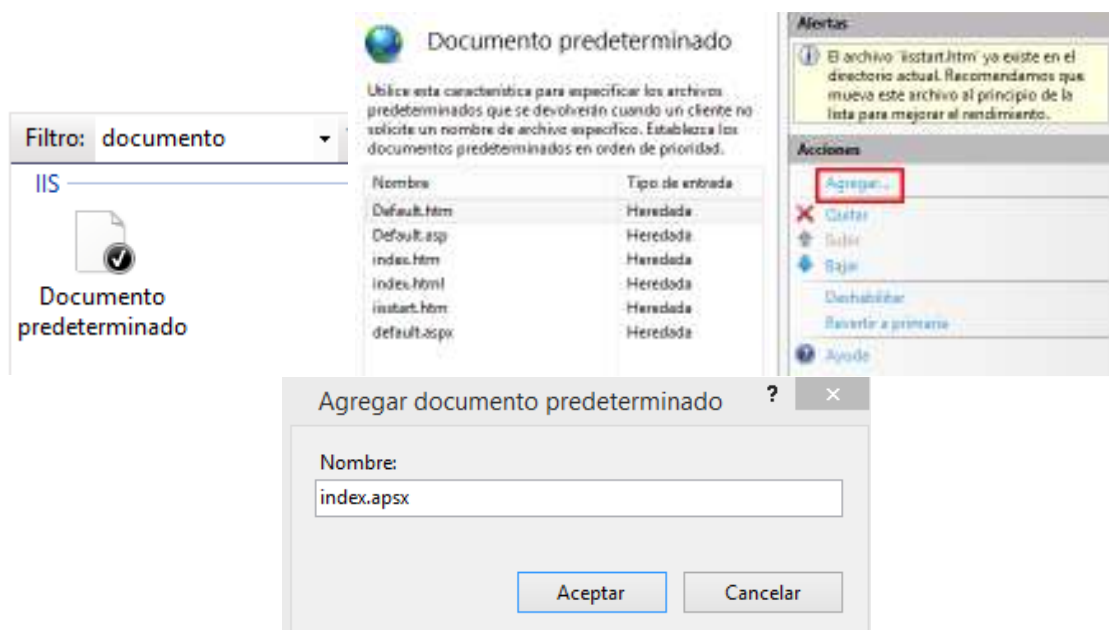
Filtro: documento

IIS

Documento predeterminado

Documento predeterminado

Utilice esta característica para especificar los archivos predeterminados que se devolverán cuando un cliente no solicite un nombre de archivo específico. Establezca los documentos predeterminados en orden de prioridad.

| Nombre | Tipo de entrada |
|---|---|
| Default.htm | Heredada |
| Default.asp | Heredada |
| index.htm | Heredada |
| index.html | Heredada |
| iisstart.htm | Heredada |
| default.aspx | Heredada |

Alertas

El archivo 'iisstart.htm' ya existe en el directorio actual. Recomendamos que mueva este archivo al principio de la lista para mejorar el rendimiento.

Acciones

Agregar...
Quitar
Subir
Bajar
Deshabilitar
Revertir a primario
Ayuda

Agregar documento predeterminado

?

Nombre:

index.apsx

Aceptar

Cancelar